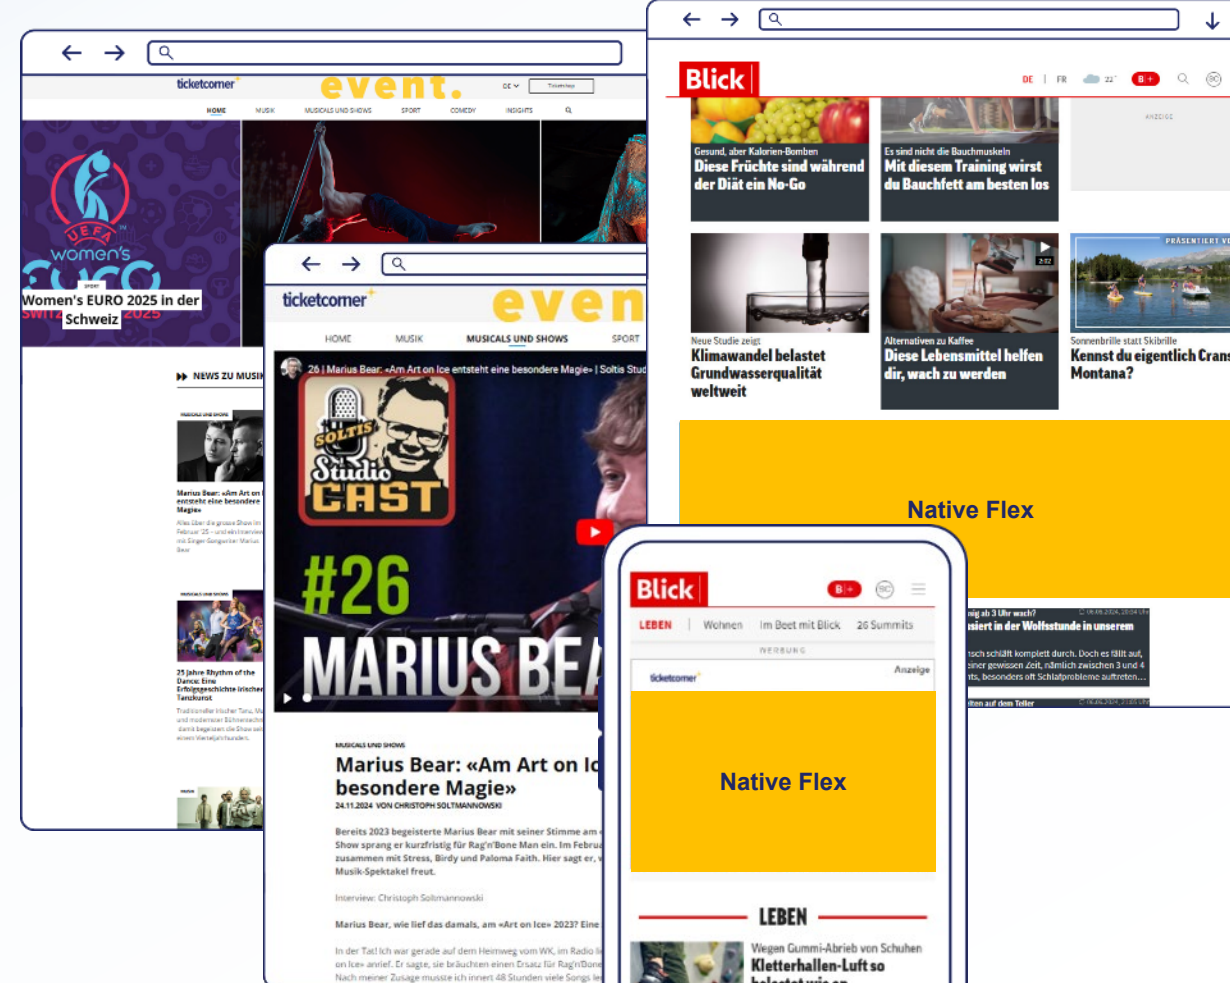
ticketcorner event.

HOME MUSIK MUSICALS UND SHOWS SPORT COMEDY INSIGHTS

UEFA women's EURO 2025

Women's EURO 2025 in der Schweiz

NEWS ZU MUSIK

Marius Bear: «Am Art on Ice entsteht eine besondere Magie»

25 Jahre Rhythm of the Dance: Eine Erfolgsgeschichte irischer Tanzkunst

ticketcorner even

HOME MUSIK MUSICALS UND SHOWS SPORT

26 | Marius Bear: «Am Art on Ice entsteht eine besondere Magie» | Soltis Stud

SOLTIS Studio CAST

#26

MARIUS BEA

MUSICALS UND SHOWS

Marius Bear: «Am Art on Ic besondere Magie»

24.11.2024 VON CHRISTOPH SOLTMANNOWSKI

Bereits 2023 begeisterte Marius Bear mit seiner Stimme am Show sprang er kurzfristig für Rag'n'Bone Man ein. Im Februa zusammen mit Stress, Birdy und Paloma Faith. Hier sagt er, Musik-Spektakel freut.

Interview: Christoph Soltmannowski

Marius Bear, wie lief das damals, am «Art on Ice» 2023? Eine

In der Tat! Ich war gerade auf dem Heimweg vom WK, im Radio li on Ice» anrief. Er sagte, sie bräuchten einen Ersatz für Rag'n'Bone Nach meiner Zusage musste ich innert 48 Stunden viele Songs le

Blick

DE | FR 22° B+

Gesund, aber Kalorien-Bomben
Diese Früchte sind während der Diät ein No-Go

Es sind nicht die Bauchmuskeln
Mit diesem Training wirst du Bauchfett am besten los

ANZEIGE

Neue Studie zeigt
Klimawandel belastet Grundwasserqualität weltweit

Alternativen zu Kaffee
Diese Lebensmittel helfen dir, wach zu werden

PRÄSENTIERT VO

Sonnenbrille statt Skibrille
Kennst du eigentlich Crans Montana?

Native Flex

Blick B+

LEBEN | Wohnen Im Beet mit Blick 26 Summits

WERBUNG

ticketcorner Anzeige

Native Flex

LEBEN

Wegen Gummi-Abrieb von Schuhen
Kletterhallen-Luft so